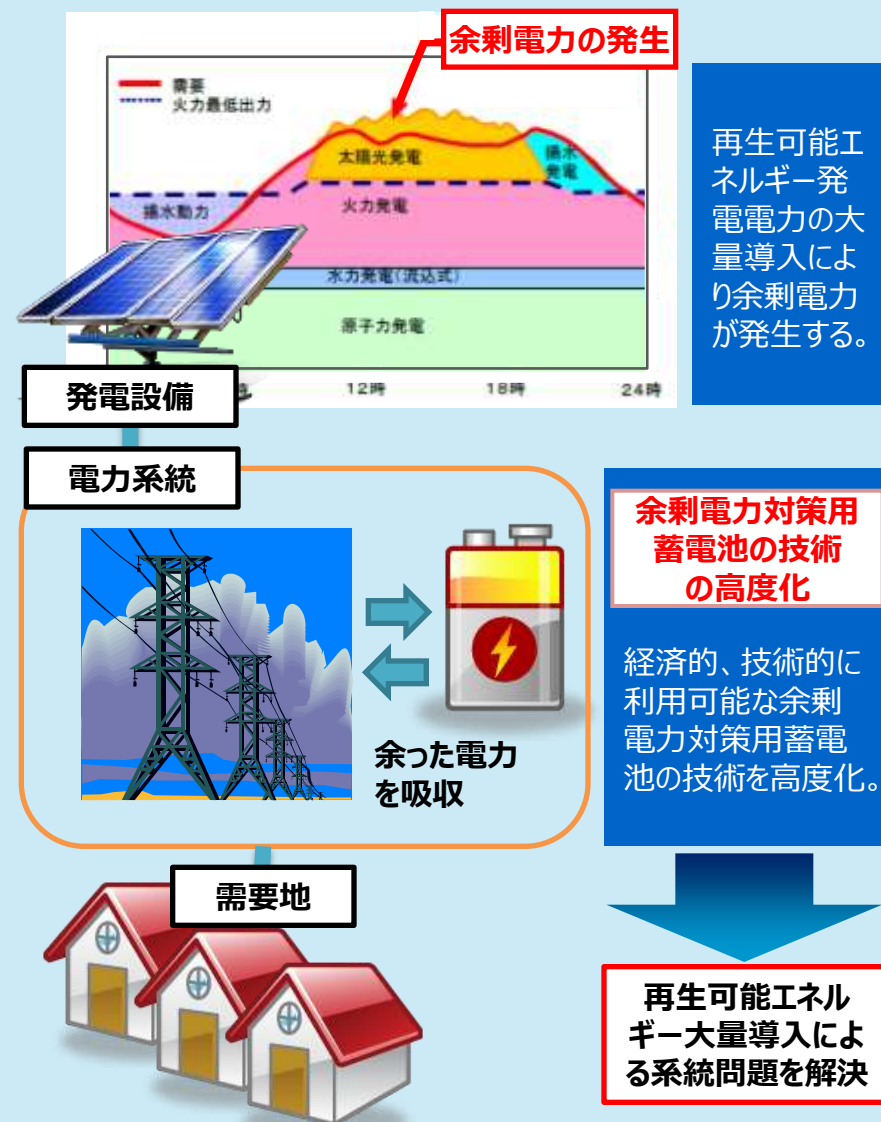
余剰電力の発生

需要
火力最低出力

太陽光発電

揚水発電

揚水動力

火力発電

水力発電(流込式)

原子力発電

12時

18時

24時

再生可能エネルギー発電電力の大量導入により余剰電力が発生する。

発電設備

電力系統

余った電力を吸収

余剰電力対策用蓄電池の技術の高度化

経済的、技術的に利用可能な余剰電力対策用蓄電池の技術を高度化。

需要地

再生可能エネルギー大量導入による系統問題を解決